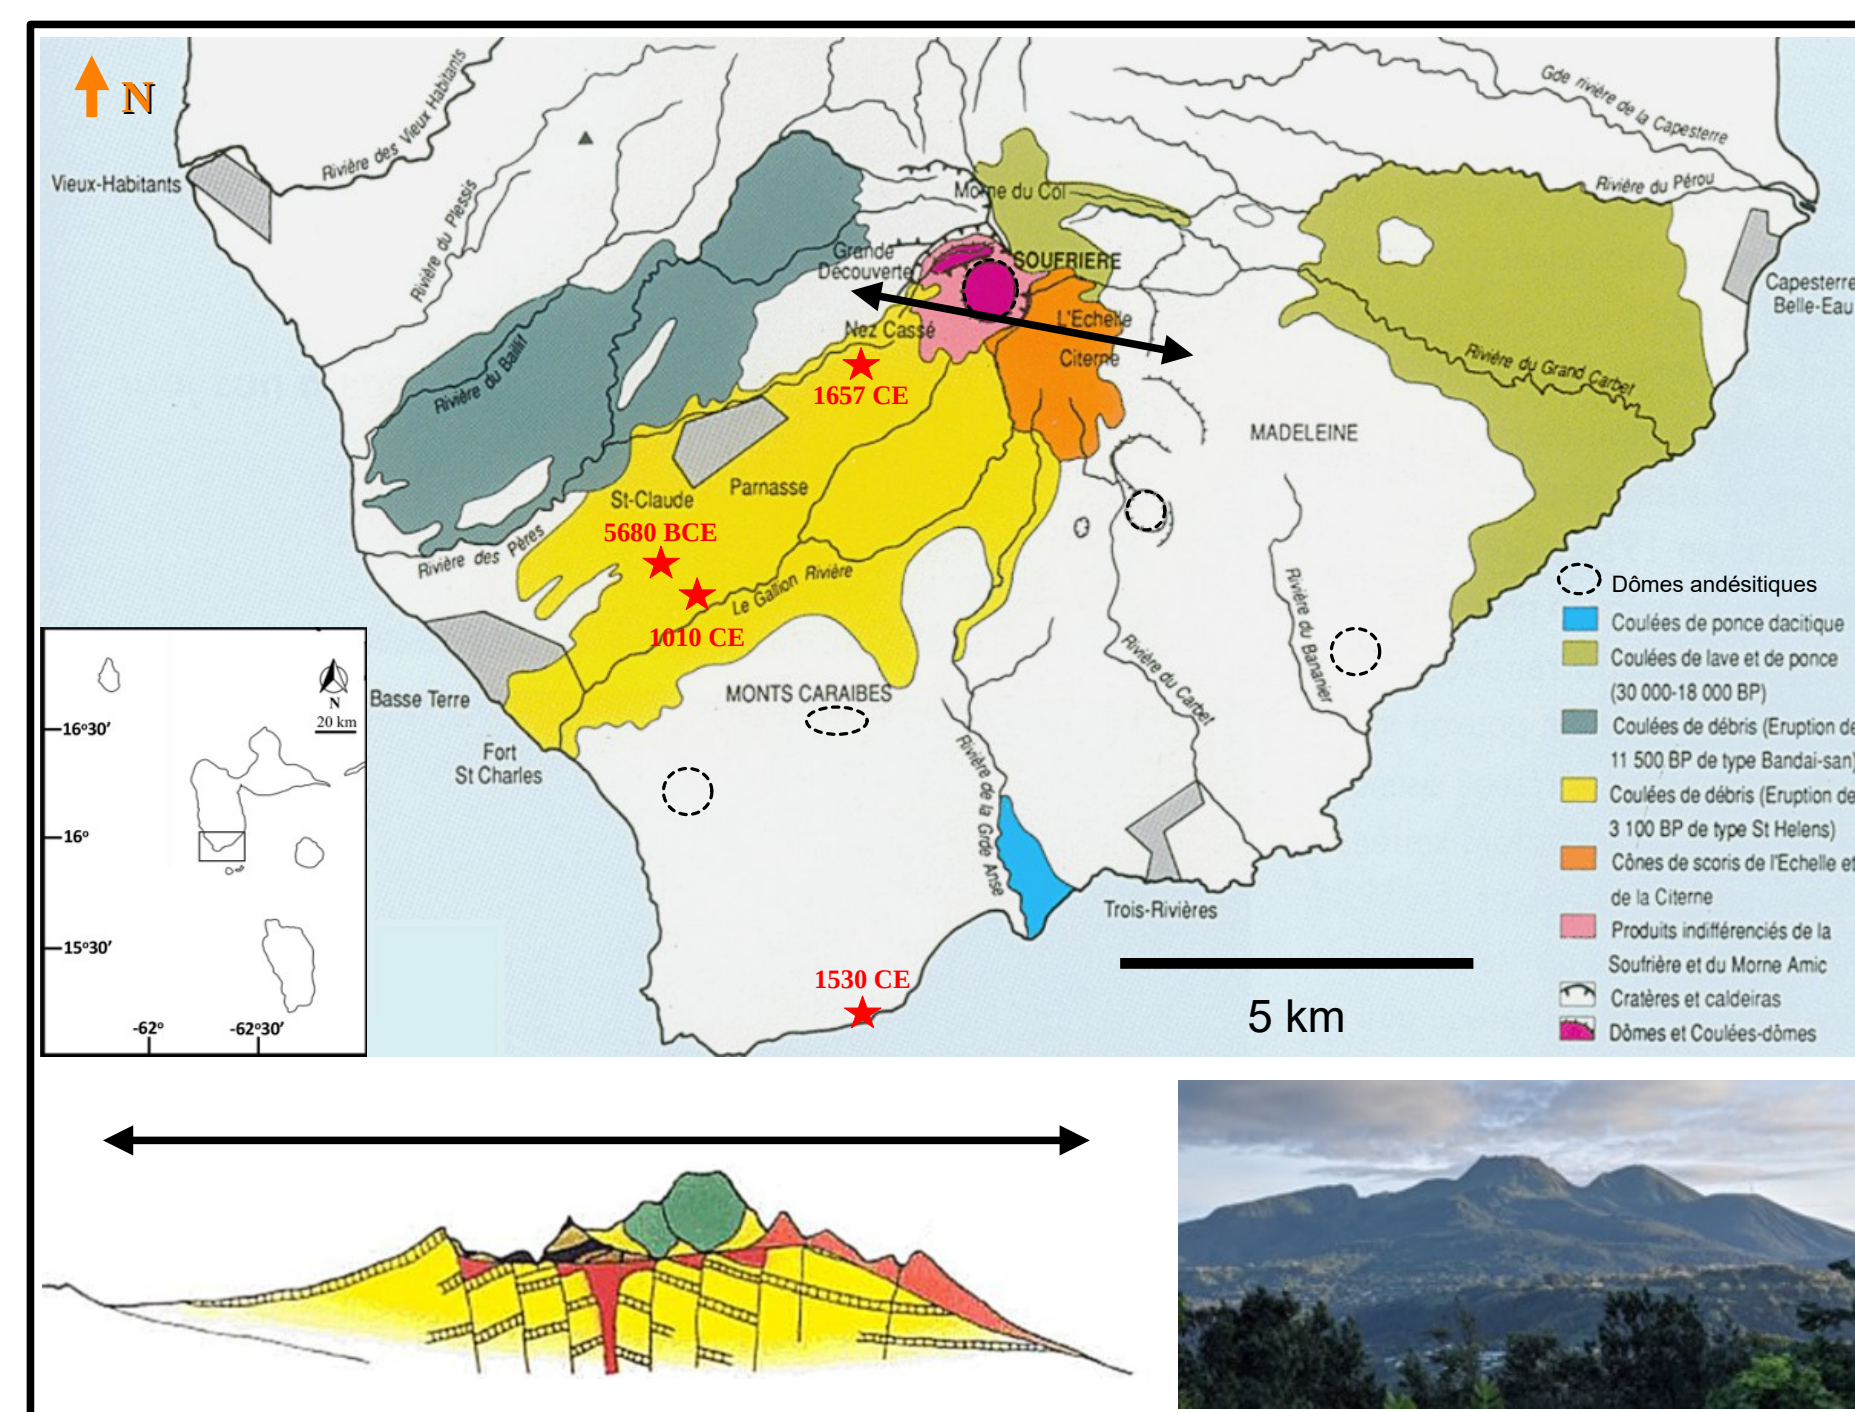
N

Vieux-Habitants

Rivière des Vieux Habitants

Rivière du Plessis

Rivière du Baillif

Grande Découverte

Morne du Col

SOUFRIERE

Gde rivière de la Capesterre

Rivière du Pérou

Capesterre Belle-Eau

Nez Cassé

L'Echelle

Citerne

1657 CE

Rivière du Grand Carbet

MADELEINE

St-Claude

Parnasse

5680 BCE

Rivière des Pères

Le Gallion Rivière

1010 CE

Basse Terre

MONTS CARAIBES

Fort St Charles

Rivière de la Grde Anse

Rivière du Carbet

Rivière du Bananier

Trois-Rivières

1530 CE

5 km

Dômes andésitiques
Coulées de ponce dacitique
Coulées de lave et de ponce (30 000-18 000 BP)
Coulées de débris (Eruption de 11 500 BP de type Bandai-san)
Coulées de débris (Eruption de 3 100 BP de type St Helens)
Cônes de scoris de l'Echelle et de la Citerne
Produits indifférenciés de la Soufrière et du Morne Amic
Cratères et caldeiras
Dômes et Coulées-dômes

N
20 km
16°30′
16°
15°30′
-62°
-62°30′